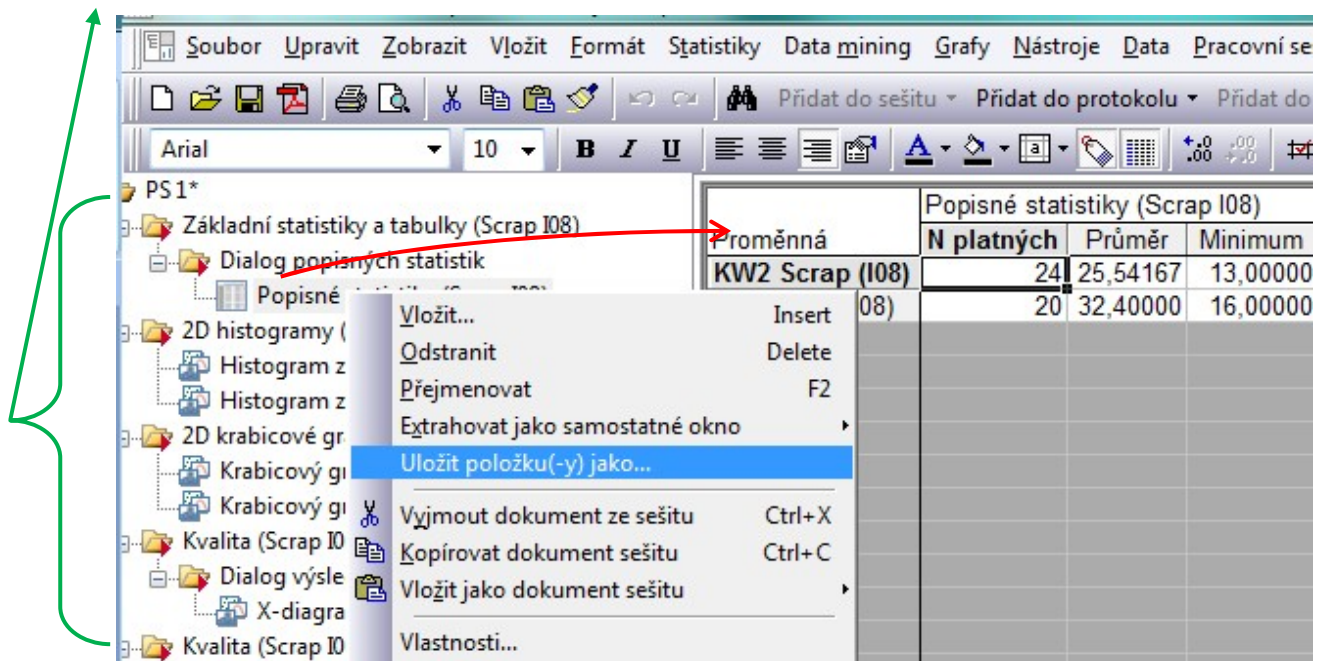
Soubor Upravit Zobrazit Vložit Formát Statistiky Data mining Grafy Nástroje Data Pracovní se

Přidat do sešitu ▾ Přidat do protokolu ▾ Přidat do

Arial 10 B I U

PS1*
Základní statistiky a tabulky (Scrap I08)
Dialog popisných statistik
Popisné statistiky (Scrap I08)
2D histogramy (
Histogram z
Histogram z
2D krabicové gr
Krabicový gr
Krabicový gr
Kvalita (Scrap I0
Dialog výsle
X-diagra
Kvalita (Scrap I0

| | Popisné statistiky (Scrap I08) | | |
|---|---|---|---|
| Proměnná | N platných | Průměr | Minimum |
| KW2 Scrap (I08) | 24 | 25,54167 | 13,00000 |
| (I08) | 20 | 32,40000 | 16,00000 |

Vložit... Insert
Odstranit Delete
Přejmenovat F2
Extrahovat jako samostatné okno
Uložit položku(-y) jako...
Vyjmout dokument ze sešitu Ctrl+X
Kopírovat dokument sešitu Ctrl+C
Vložit jako dokument sešitu
Vlastnosti...